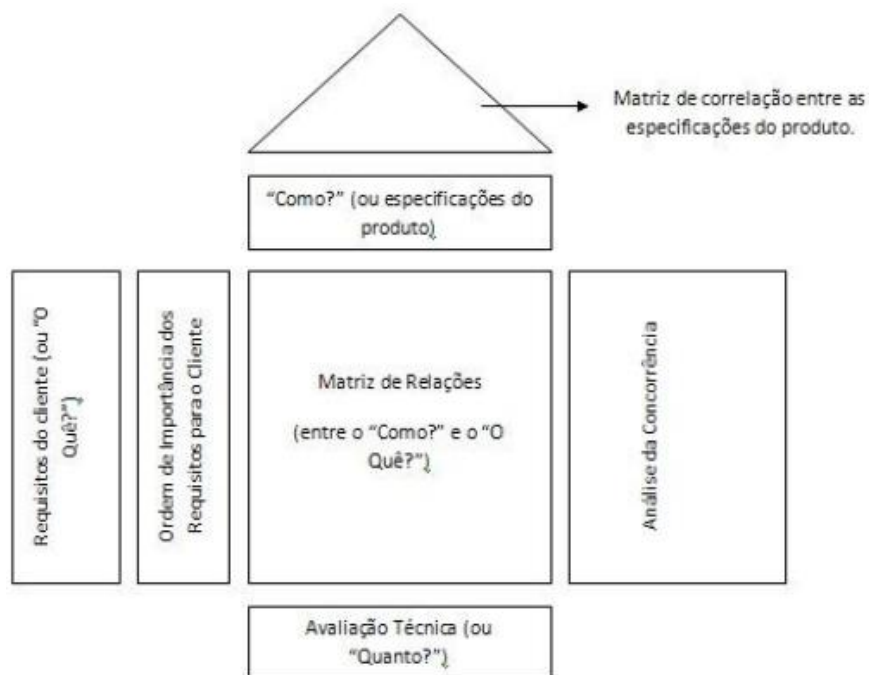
Matriz de correlação entre as especificações do produto.

"Como?" (ou especificações do produto)

Requisitos do cliente (ou "O Quê?")

Ordem de Importância dos Requisitos para o Cliente

Matriz de Relações

(entre o "Como?" e o "O Quê?")

Análise da Concorrência

Avaliação Técnica (ou "Quanto?")